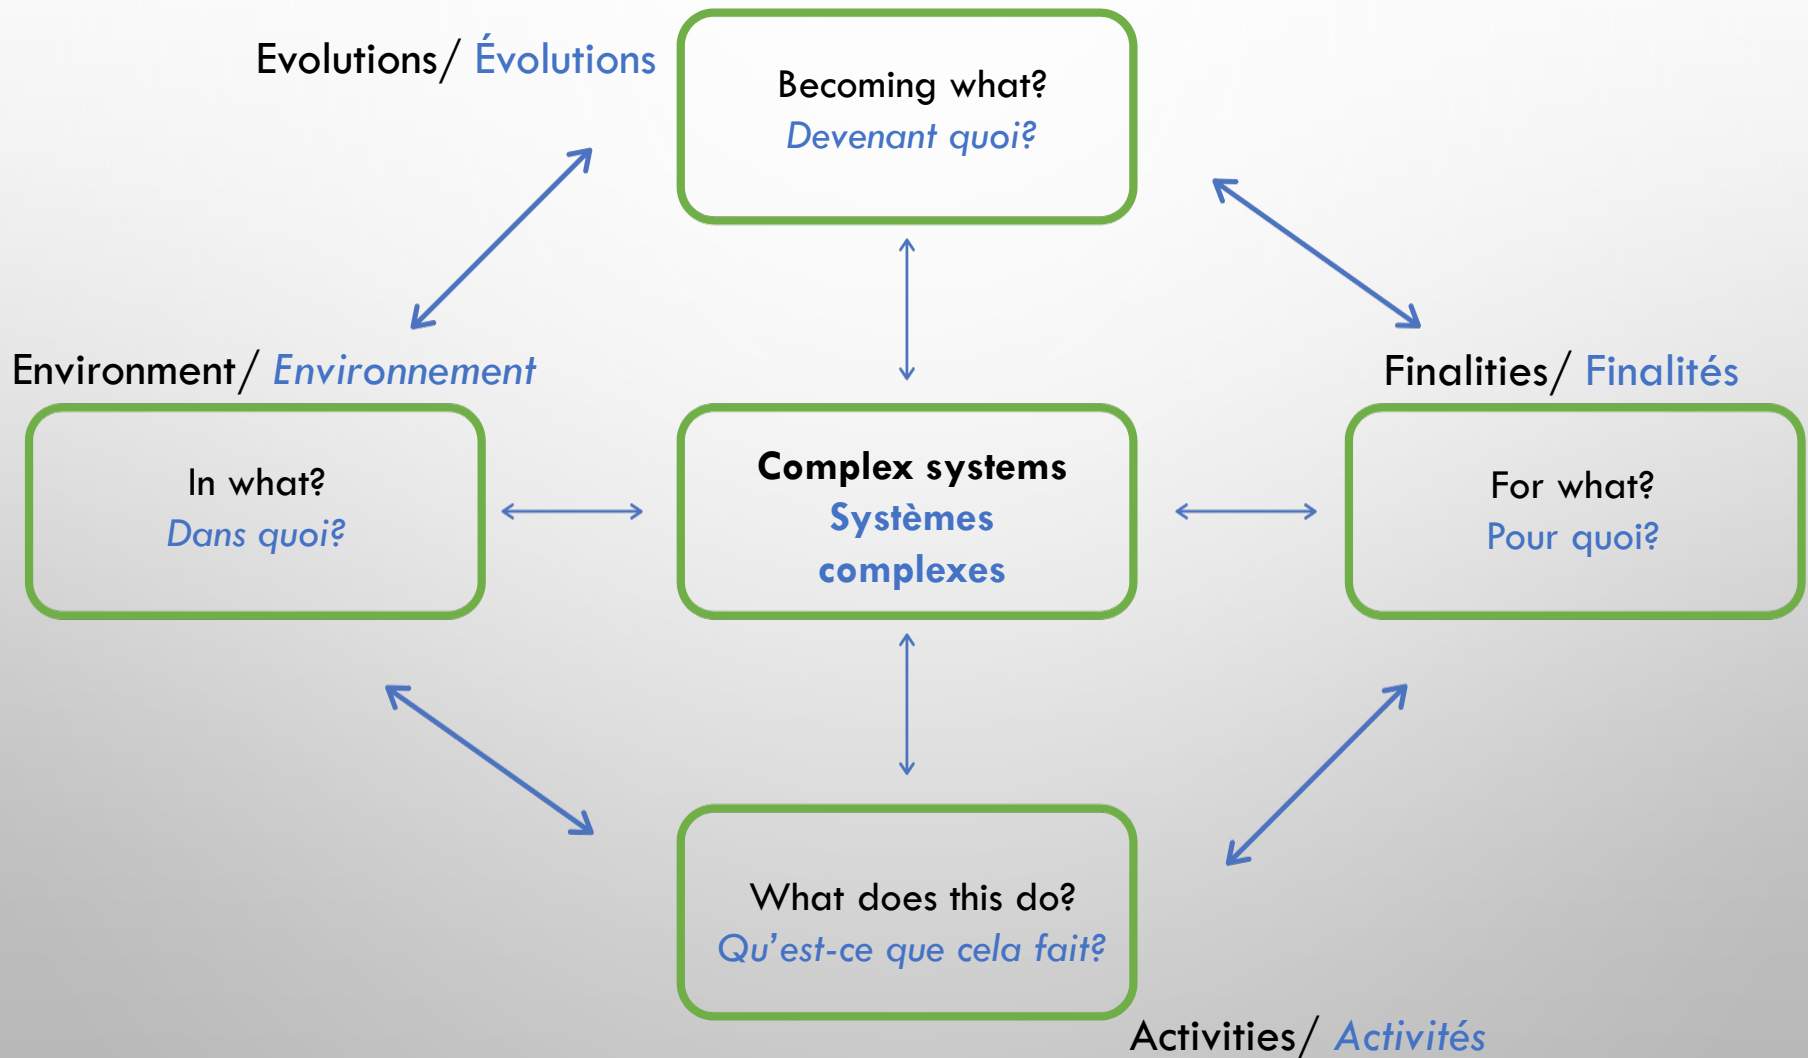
Evolutions/ Évolutions

Becoming what?
Devenant quoi?

Environment/ Environnement

Finalities/ Finalités

In what?
Dans quoi?

Complex systems
Systèmes complexes

For what?
Pour quoi?

What does this do?
Qu'est-ce que cela fait?

Activities/ Activités